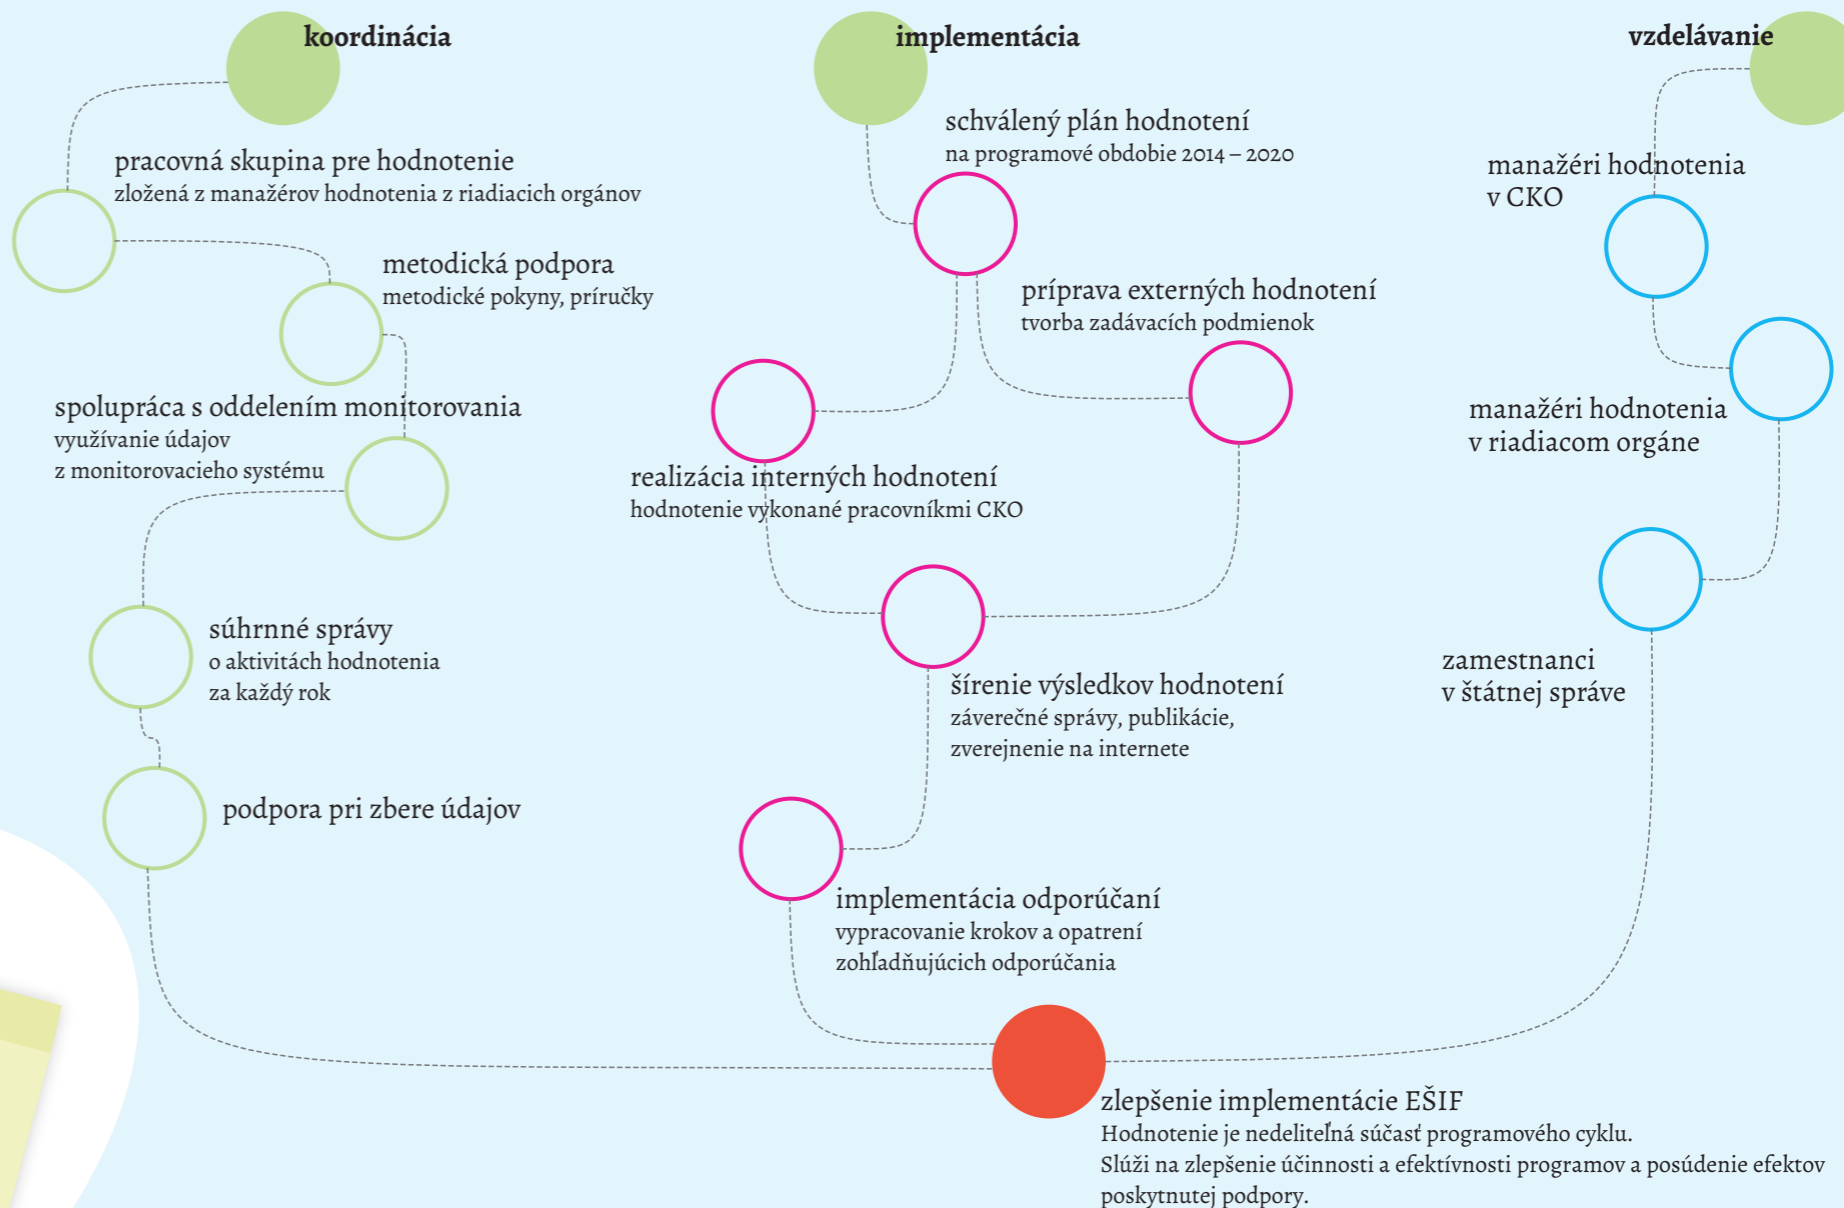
koordinácia

pracovná skupina pre hodnotenie
zložená z manažérov hodnotenia z riadiacich orgánov

metodická podpora
metodické pokyny, príručky

spolupráca s oddelením monitorovania
využívanie údajov
z monitorovacieho systému

súhrnné správy
o aktivitách hodnotenia
za každý rok

podpora pri zbere údajov

implementácia

schválený plán hodnotení
na programové obdobie 2014 – 2020

príprava externých hodnotení
tvorba zadávacích podmienok

realizácia interných hodnotení
hodnotenie vykonané pracovníkmi CKO

šírenie výsledkov hodnotení
záverečné správy, publikácie,
zverejnenie na internete

implementácia odporúčaní
vypracovanie krokov a opatrení
zohľadňujúcich odporúčania

vzdelávanie

manažéri hodnotenia
v CKO

manažéri hodnotenia
v riadiacom orgáne

zamestnanci
v štátnej správe

zlepšenie implementácie EŠIF
Hodnotenie je nedeliteľná súčasť programového cyklu.
Slúži na zlepšenie účinnosti a efektívnosti programov a posúdenie efektov poskytnutej podpory.